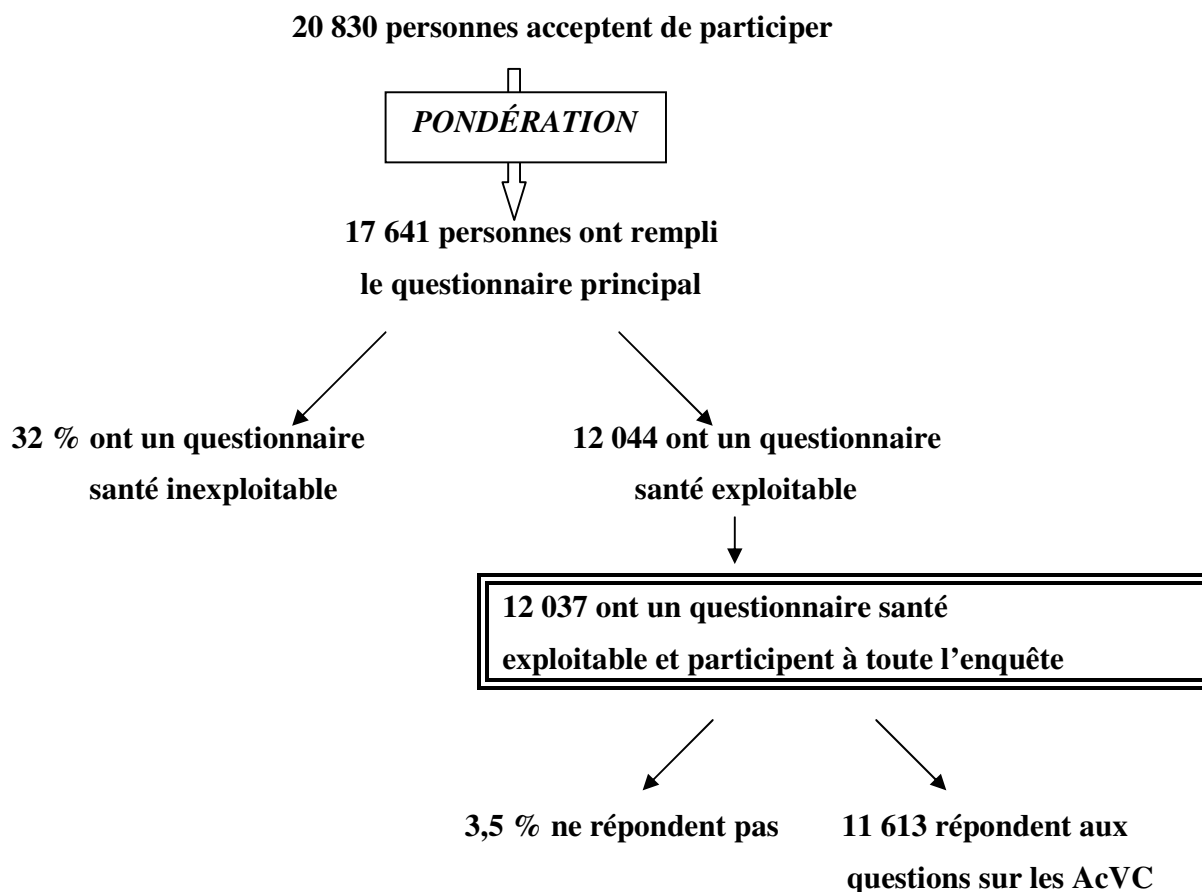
20 830 personnes acceptent de participer

PONDÉRATION

17 641 personnes ont rempli le questionnaire principal

32 % ont un questionnaire santé inexploitable

12 044 ont un questionnaire santé exploitable

12 037 ont un questionnaire santé exploitable et participent à toute l'enquête

3,5 % ne répondent pas

11 613 répondent aux questions sur les AcVC